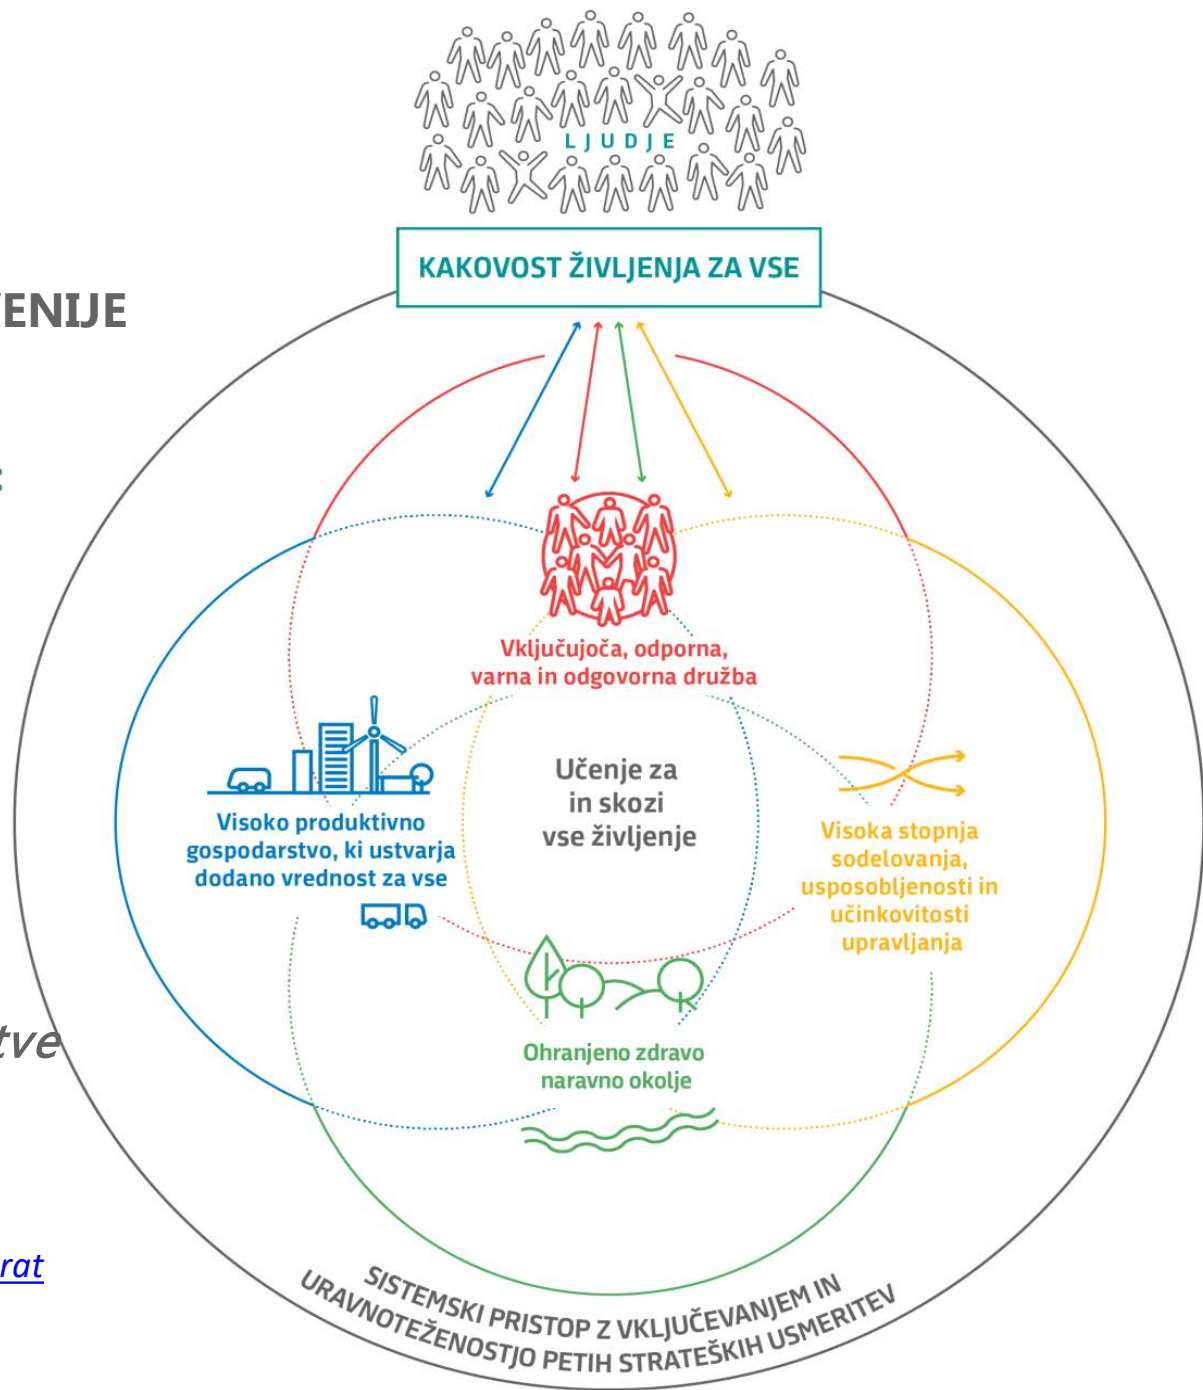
LJUDJE

KAKOVOST ŽIVLJENJA ZA VSE

ENIJE

:

Vključujoča, odporna, varna in odgovorna družba

Visoko produktivno gospodarstvo, ki ustvarja dodano vrednost za vse

Učenje za in skozi vse življenje

Visoka stopnja sodelovanja, usposobljenosti in učinkovitosti upravljanja

tve

Ohranjeno zdravo naravno okolje

rat

SISTEMSKI PRISTOP Z VKLJUČEVANJEM IN URAVNOTEŽENOSTJO PETIH STRATEŠKIH USMERITEV